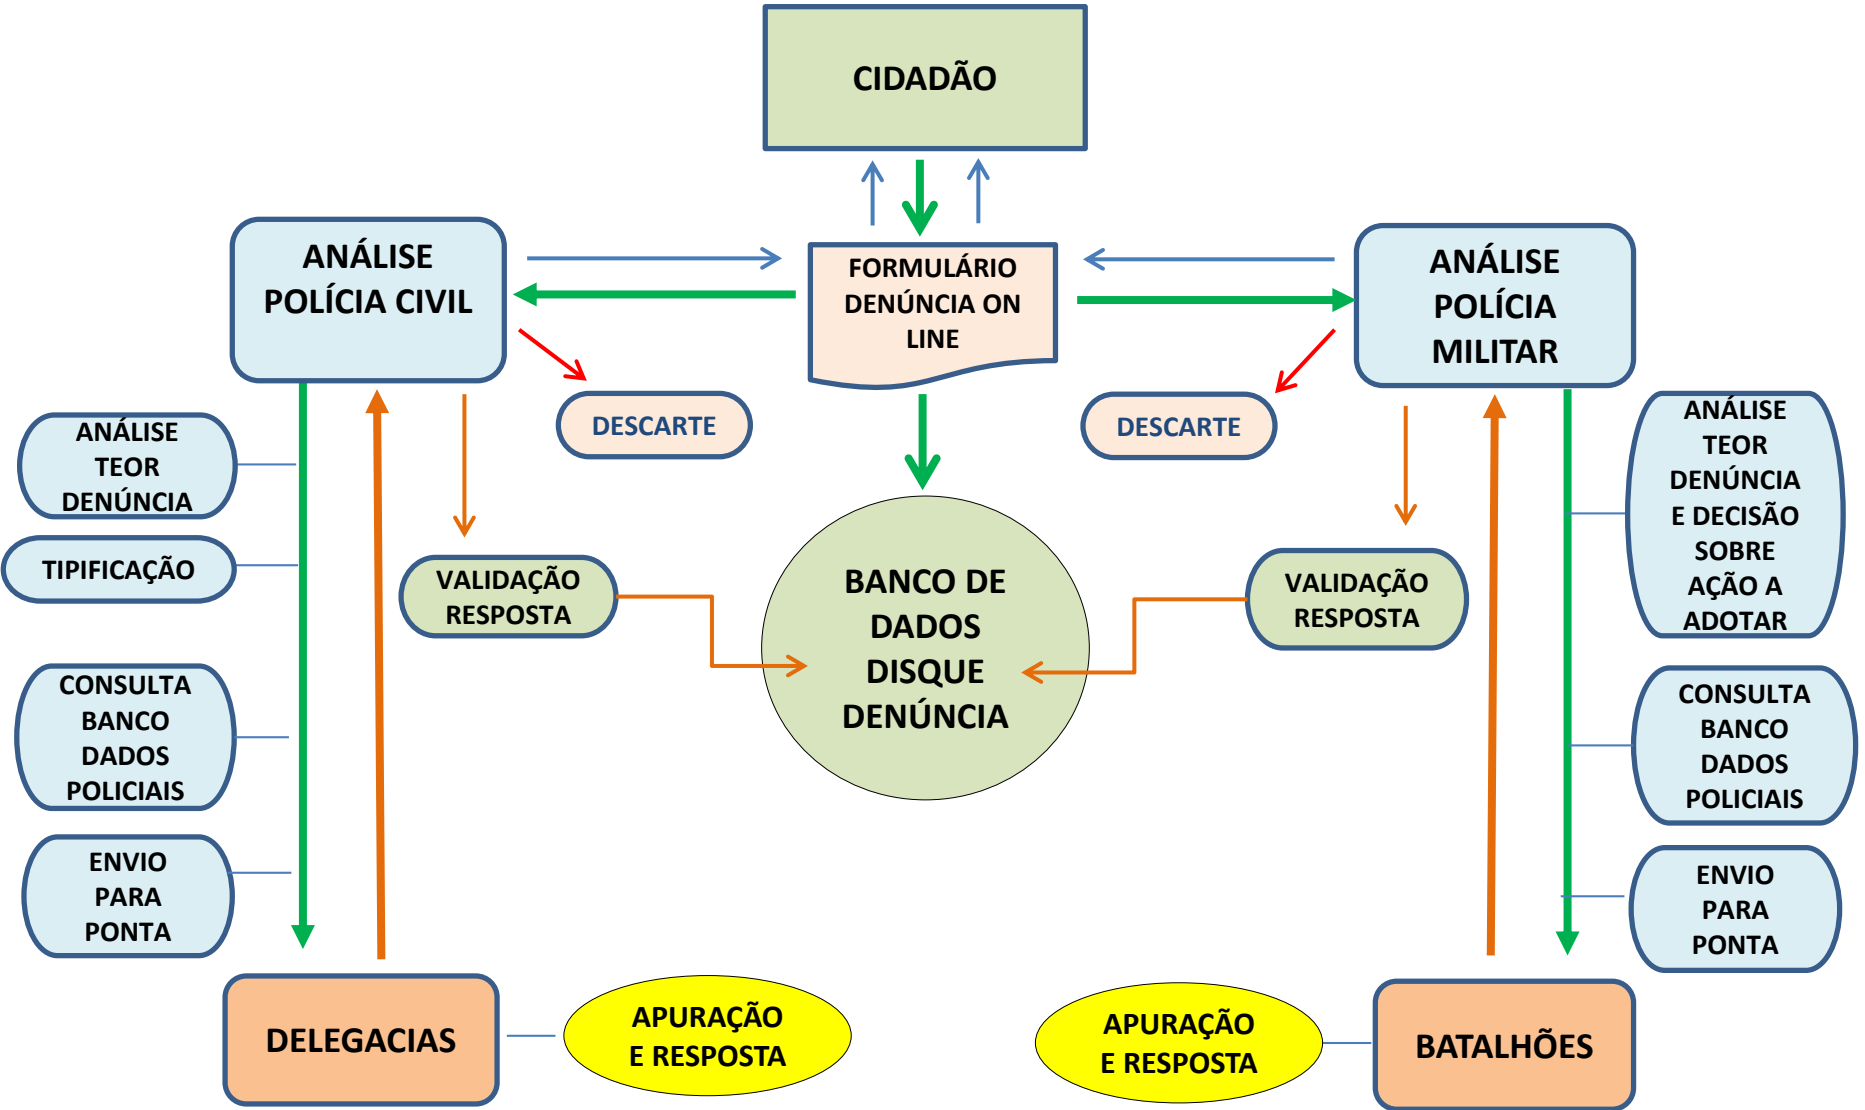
CIDADÃO

ANÁLISE POLÍCIA CIVIL

FORMULÁRIO DENÚNCIA ON LINE

ANÁLISE POLÍCIA MILITAR

DESCARTE

DESCARTE

ANÁLISE TEOR DENÚNCIA

TIPIFICAÇÃO

VALIDAÇÃO RESPOSTA

BANCO DE DADOS DISQUE DENÚNCIA

VALIDAÇÃO RESPOSTA

ANÁLISE TEOR DENÚNCIA E DECISÃO SOBRE AÇÃO A ADOTAR

CONSULTA BANCO DADOS POLICIAIS

CONSULTA BANCO DADOS POLICIAIS

ENVIO PARA PONTA

ENVIO PARA PONTA

DELEGACIAS

APURAÇÃO E RESPOSTA

APURAÇÃO E RESPOSTA

BATALHÕES